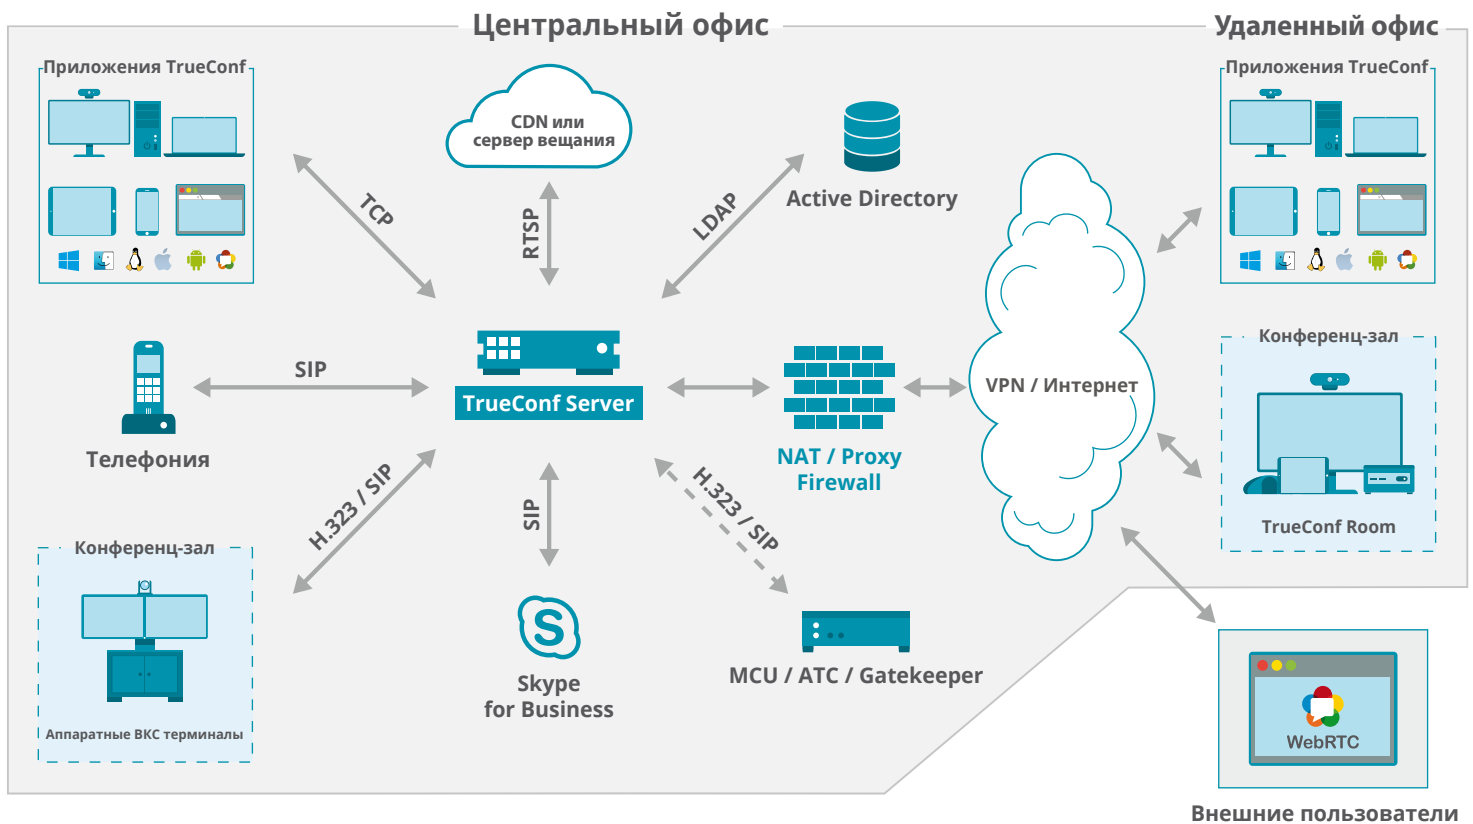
Центральный офис

Удаленный офис

Приложения TrueConf

CDN или сервер вещания

Active Directory

Приложения TrueConf

TCP

RTSP

LDAP

SIP

TrueConf Server

NAT / Proxy Firewall

VPN / Интернет

Конференц-зал

Телефония

H.323 / SIP

SIP

H.323 / SIP

Конференц-зал

TrueConf Room

Skype for Business

MCU / АТС / Gatekeeper

Аппаратные ВКС терминалы

WebRTC

Внешние пользователи